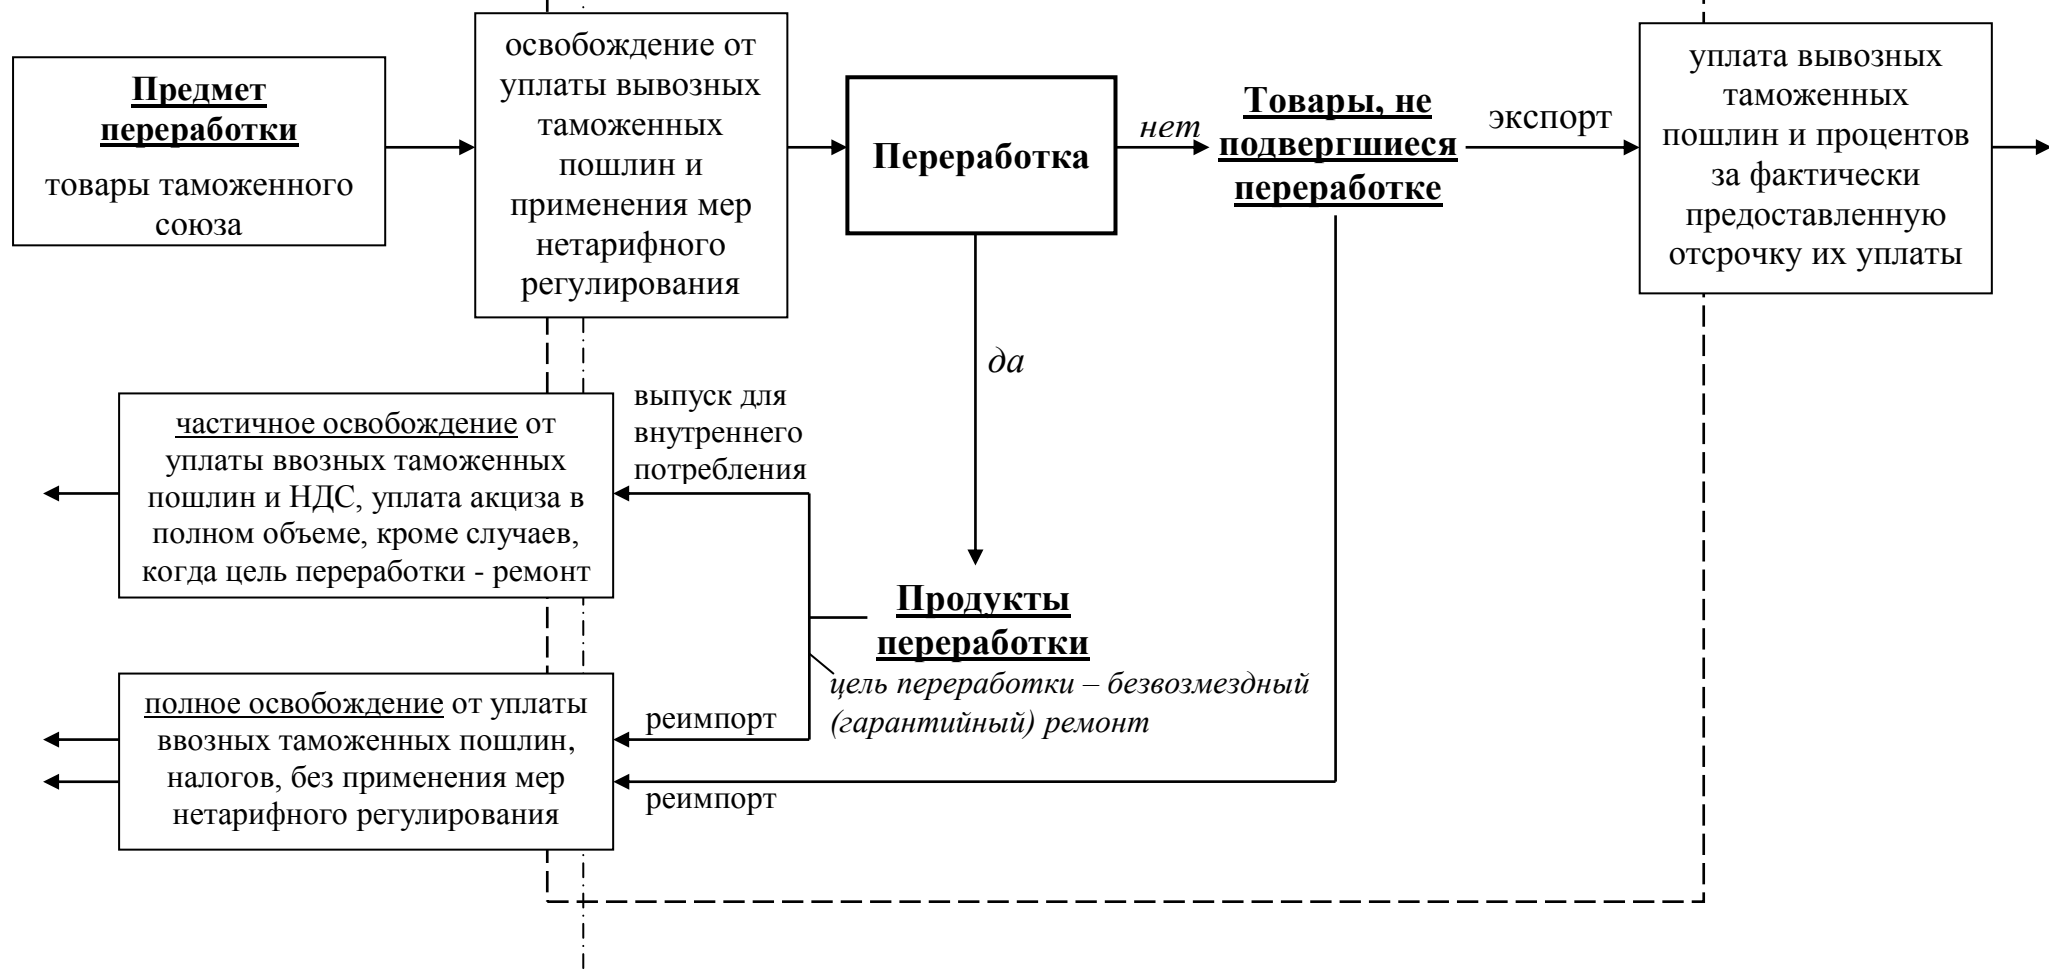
Предмет переработки
товары таможенного союза

освобождение от уплаты вывозных таможенных пошлин и применения мер нетарифного регулирования

Переработка

нет

Товары, не подвергшиеся переработке

экспорт

уплата вывозных таможенных пошлин и процентов за фактически предоставленную отсрочку их уплаты

да

выпуск для внутреннего потребления

частичное освобождение от уплаты ввозных таможенных пошлин и НДС, уплата акциза в полном объеме, кроме случаев, когда цель переработки - ремонт

Продукты переработки

цель переработки – безвозмездный (гарантийный) ремонт

реимпорт

полное освобождение от уплаты ввозных таможенных пошлин, налогов, без применения мер нетарифного регулирования

реимпорт